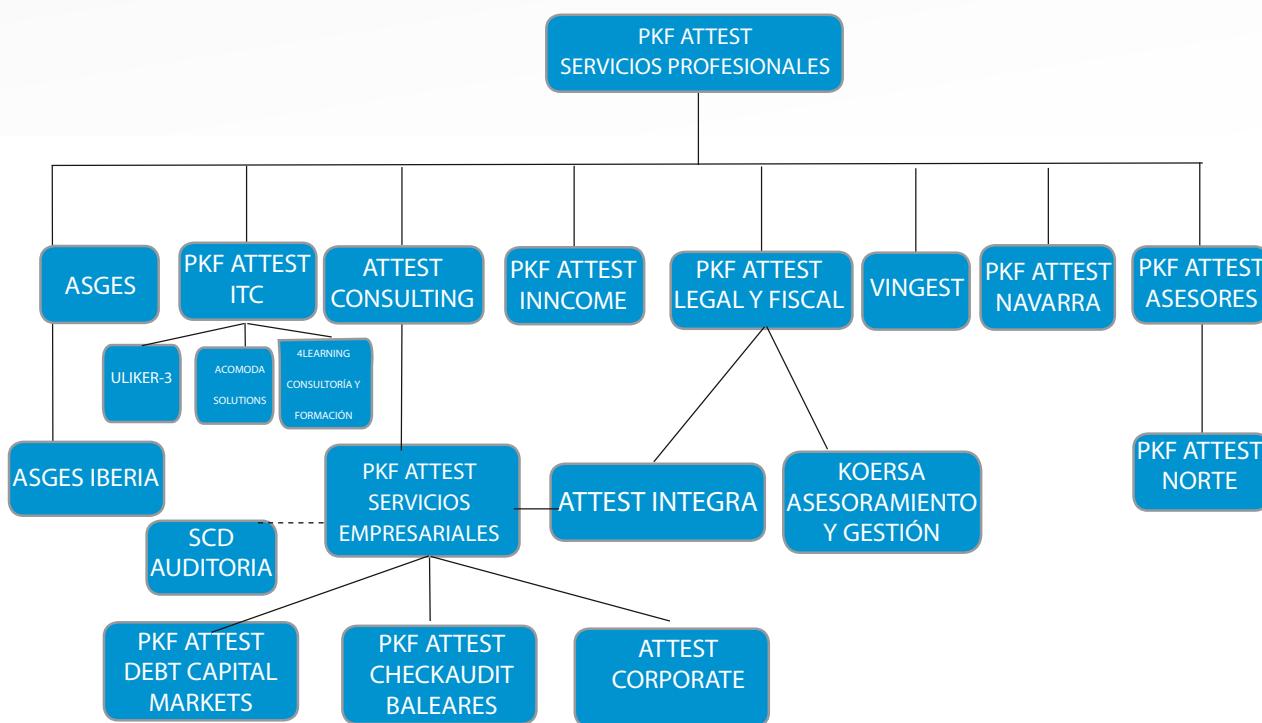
PKF ATTEST
SERVICIOS PROFESIONALES

ASGES

PKF ATTEST ITC

ATTEST CONSULTING

PKF ATTEST INNCOME

PKF ATTEST LEGAL Y FISCAL

VINGEST

PKF ATTEST NAVARRA

PKF ATTEST ASESORES

ULIKER-3

ACOMODA SOLUTIONS

4LEARNING CONSULTORÍA Y FORMACIÓN

ASGES IBERIA

PKF ATTEST SERVICIOS EMPRESARIALES

ATTEST INTEGRA

KOERSA ASESORAMIENTO Y GESTIÓN

PKF ATTEST NORTE

SCD AUDITORIA

PKF ATTEST DEBT CAPITAL MARKETS

PKF ATTEST CHECKAUDIT BALEARES

ATTEST CORPORATE